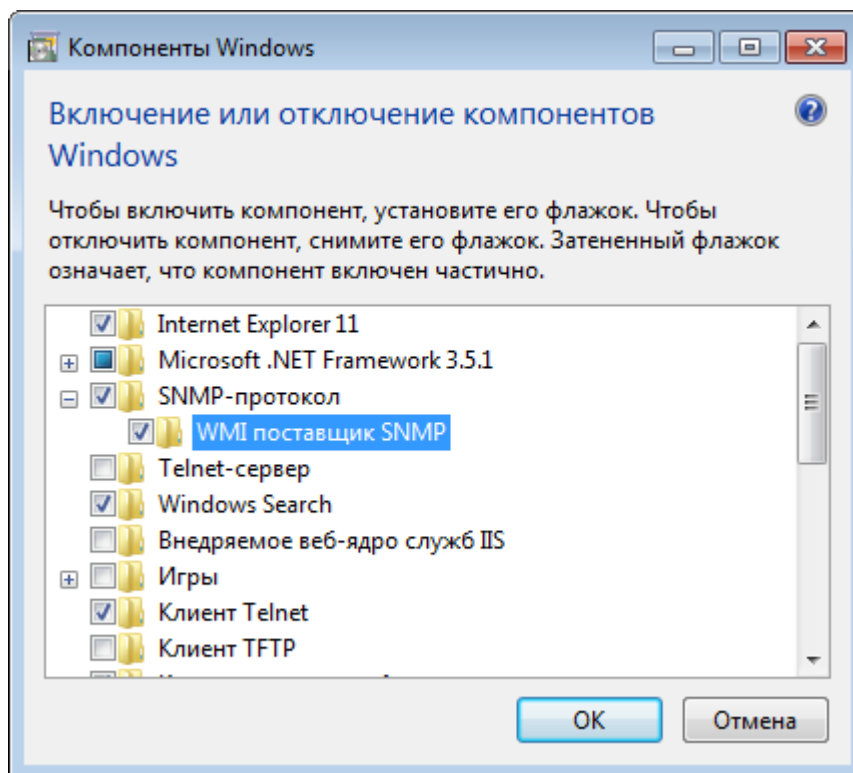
Компоненты Windows

Включение или отключение компонентов Windows

Чтобы включить компонент, установите его флажок. Чтобы отключить компонент, снимите его флажок. Затененный флажок означает, что компонент включен частично.

Internet Explorer 11
Microsoft .NET Framework 3.5.1
SNMP-протокол
WMI поставщик SNMP
Telnet-сервер
Windows Search
Внедряемое веб-ядро служб IIS
Игры
Клиент Telnet
Клиент TFTP
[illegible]

OK
Отмена